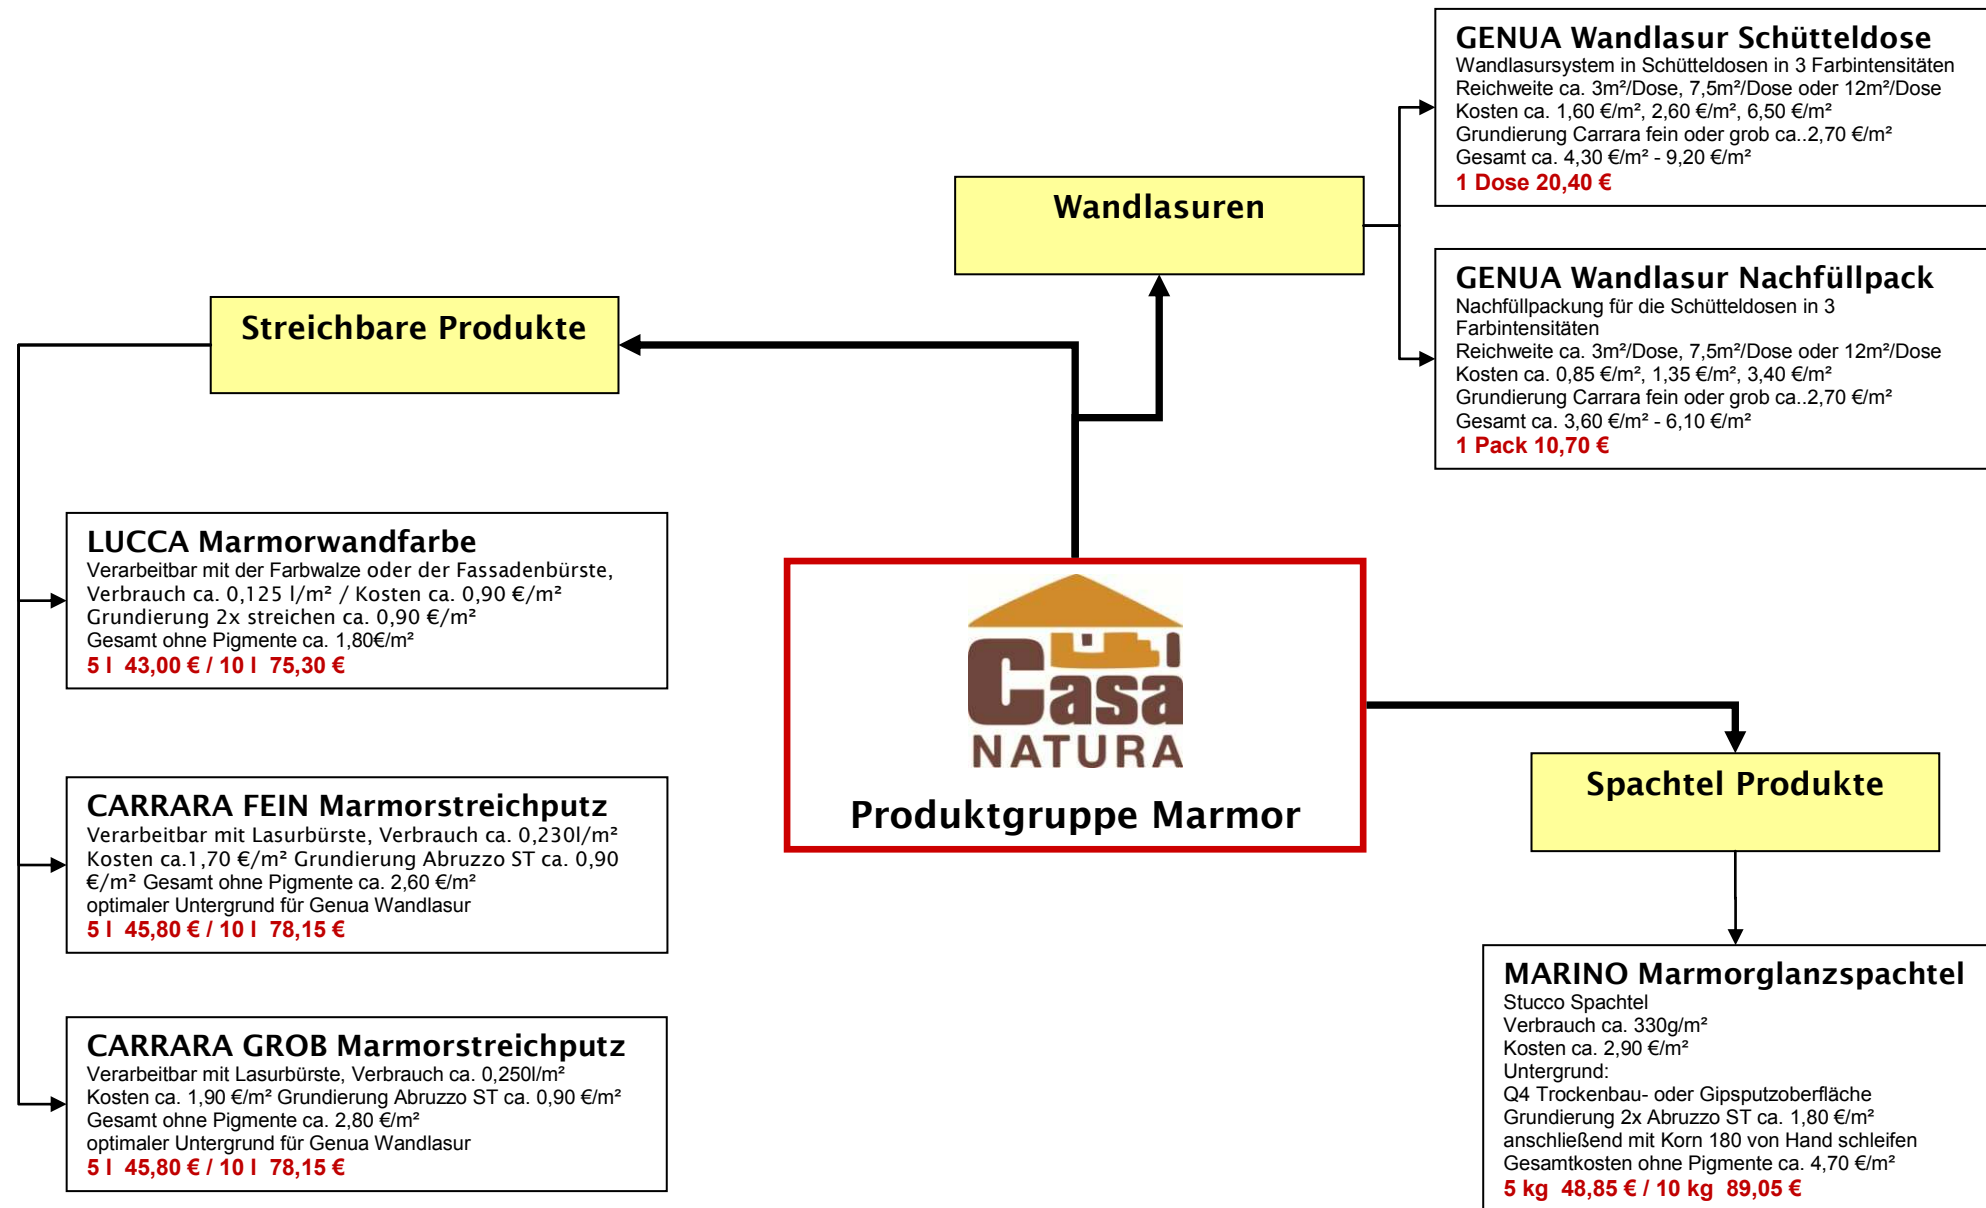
GENUA Wandlasur Schütteldose
Wandlasursystem in Schütteldosen in 3 Farbintensitäten
Reichweite ca. 3m²/Dose, 7,5m²/Dose oder 12m²/Dose
Kosten ca. 1,60 €/m², 2,60 €/m², 6,50 €/m²
Grundierung Carrara fein oder grob ca..2,70 €/m²
Gesamt ca. 4,30 €/m² - 9,20 €/m²
1 Dose 20,40 €

Wandlasuren

GENUA Wandlasur Nachfüllpack
Nachfüllpackung für die Schütteldosen in 3 Farbintensitäten
Reichweite ca. 3m²/Dose, 7,5m²/Dose oder 12m²/Dose
Kosten ca. 0,85 €/m², 1,35 €/m², 3,40 €/m²
Grundierung Carrara fein oder grob ca..2,70 €/m²
Gesamt ca. 3,60 €/m² - 6,10 €/m²
1 Pack 10,70 €

Streichbare Produkte

LUCCA Marmorwandfarbe
Verarbeitbar mit der Farbwalze oder der Fassadenbürste,
Verbrauch ca. 0,125 l/m² / Kosten ca. 0,90 €/m²
Grundierung 2x streichen ca. 0,90 €/m²
Gesamt ohne Pigmente ca. 1,80€/m²
5 l 43,00 € / 10 l 75,30 €

Casa NATURA
Produktgruppe Marmor

Spachtel Produkte

CARRARA FEIN Marmorstreichputz
Verarbeitbar mit Lasurbürste, Verbrauch ca. 0,230l/m²
Kosten ca.1,70 €/m² Grundierung Abruzzo ST ca. 0,90 €/m² Gesamt ohne Pigmente ca. 2,60 €/m²
optimaler Untergrund für Genua Wandlasur
5 l 45,80 € / 10 l 78,15 €

CARRARA GROB Marmorstreichputz
Verarbeitbar mit Lasurbürste, Verbrauch ca. 0,250l/m²
Kosten ca. 1,90 €/m² Grundierung Abruzzo ST ca. 0,90 €/m²
Gesamt ohne Pigmente ca. 2,80 €/m²
optimaler Untergrund für Genua Wandlasur
5 l 45,80 € / 10 l 78,15 €

MARINO Marmorglanzspachtel
Stucco Spachtel
Verbrauch ca. 330g/m²
Kosten ca. 2,90 €/m²
Untergrund:
Q4 Trockenbau- oder Gipsputzoberfläche
Grundierung 2x Abruzzo ST ca. 1,80 €/m²
anschließend mit Korn 180 von Hand schleifen
Gesamtkosten ohne Pigmente ca. 4,70 €/m²
5 kg 48,85 € / 10 kg 89,05 €